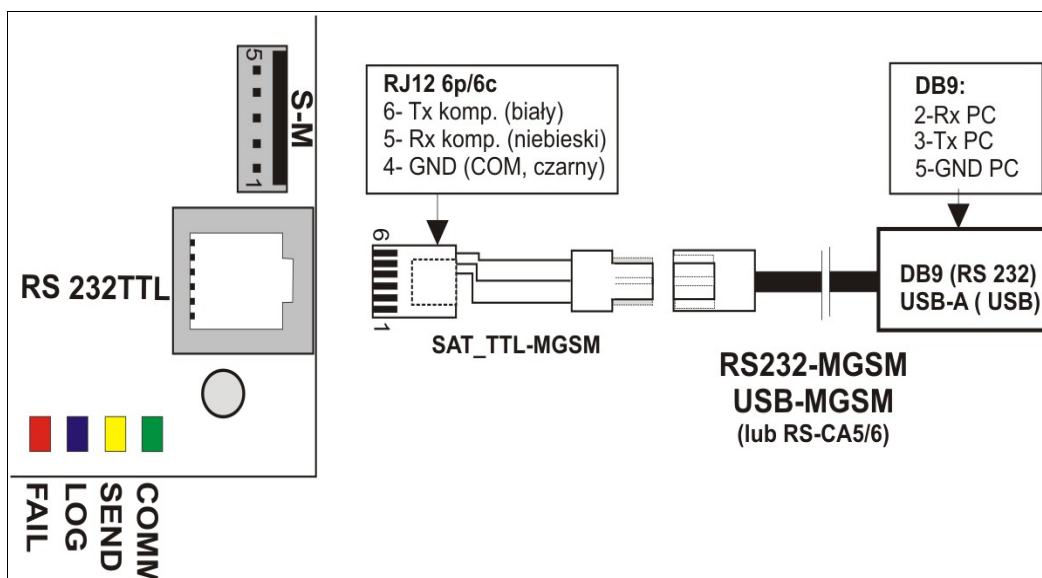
S-M
5
1

RS 232TTL

FAIL
LOG
SEND
COMM

RJ12 6p/6c
6- Tx komp. (biały)
5- Rx komp. (niebieski)
4- GND (COM, czarny)

6
1

SAT_TTL-MGSM

DB9:
2-Rx PC
3-Tx PC
5-GND PC

DB9 (RS 232)
USB-A ( USB)

RS232-MGSM
USB-MGSM
(lub RS-CA5/6)